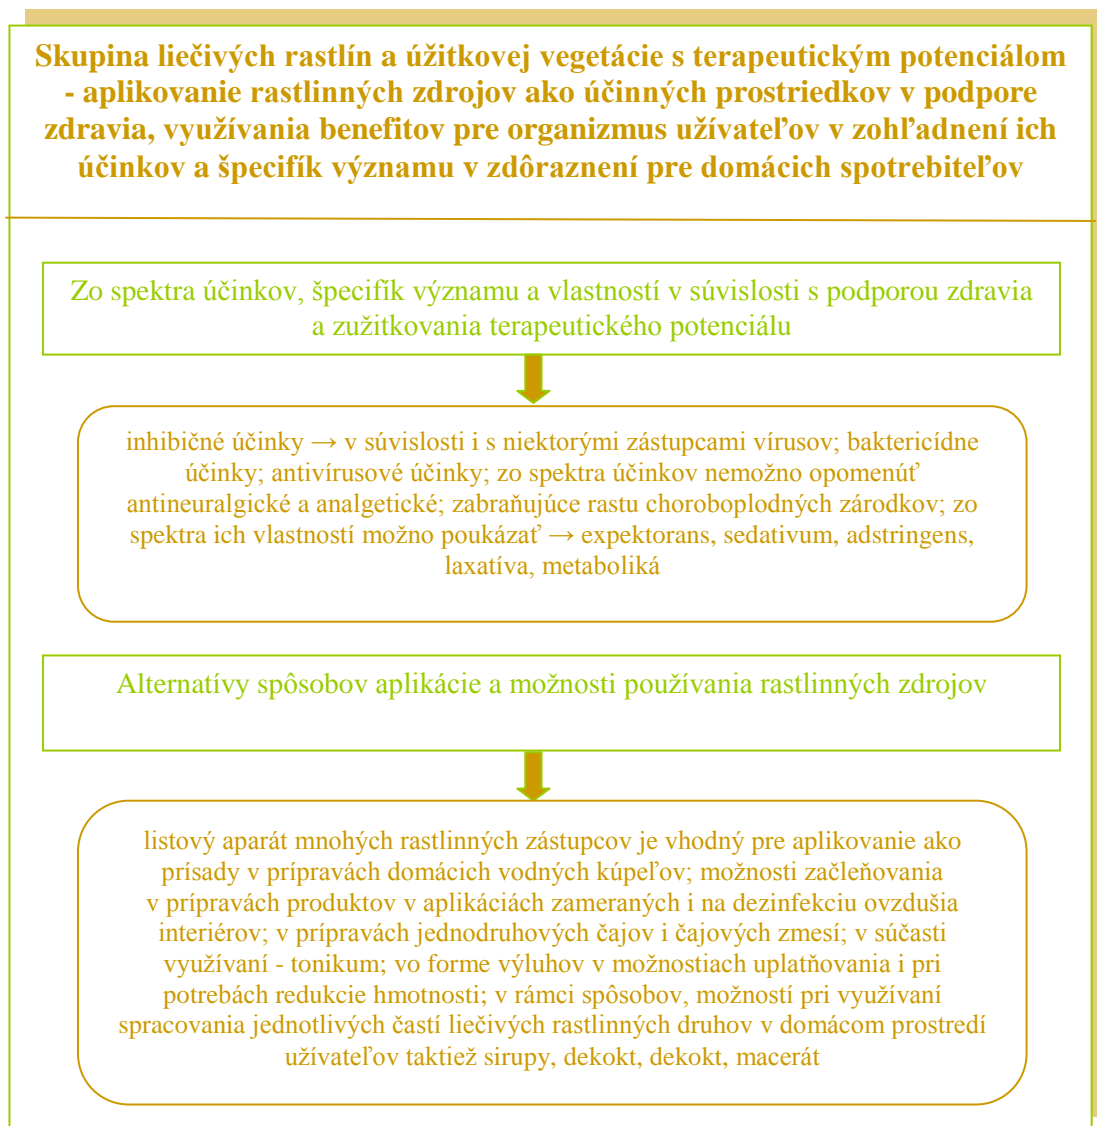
Skupina liečivých rastlín a úžitkovej vegetácie s terapeutickým potenciálom - aplikovanie rastlinných zdrojov ako účinných prostriedkov v podpore zdravia, využívania benefitov pre organizmus užívateľov v zohľadnení ich účinkov a špecifík významu v zdôraznení pre domácich spotrebiteľov

Zo spektra účinkov, špecifík významu a vlastností v súvislosti s podporou zdravia a zužitkovania terapeutického potenciálu

inhibičné účinky → v súvislosti i s niektorými zástupcami vírusov; baktericídne účinky; antivírusové účinky; zo spektra účinkov nemožno opomenúť antineuralgické a analgetické; zabraňujúce rastu choroboplodných zárodkov; zo spektra ich vlastností možno poukázať → expektorans, sedativum, adstringens, laxatíva, metaboliká

Alternatívy spôsobov aplikácie a možnosti používania rastlinných zdrojov

listový aparát mnohých rastlinných zástupcov je vhodný pre aplikovanie ako prísady v prípravách domácich vodných kúpeľov; možnosti začleňovania v prípravách produktov v aplikáciách zameraných i na dezinfekciu ovzdušia interiérov; v prípravách jednodruhových čajov i čajových zmesí; v súčasti využívaní - tonikum; vo forme výluhov v možnostiach uplatňovania i pri potrebách redukcie hmotnosti; v rámci spôsobov, možností pri využívaní spracovania jednotlivých častí liečivých rastlinných druhov v domácom prostredí užívateľov taktiež sirupy, dekokt, dekokt, macerát